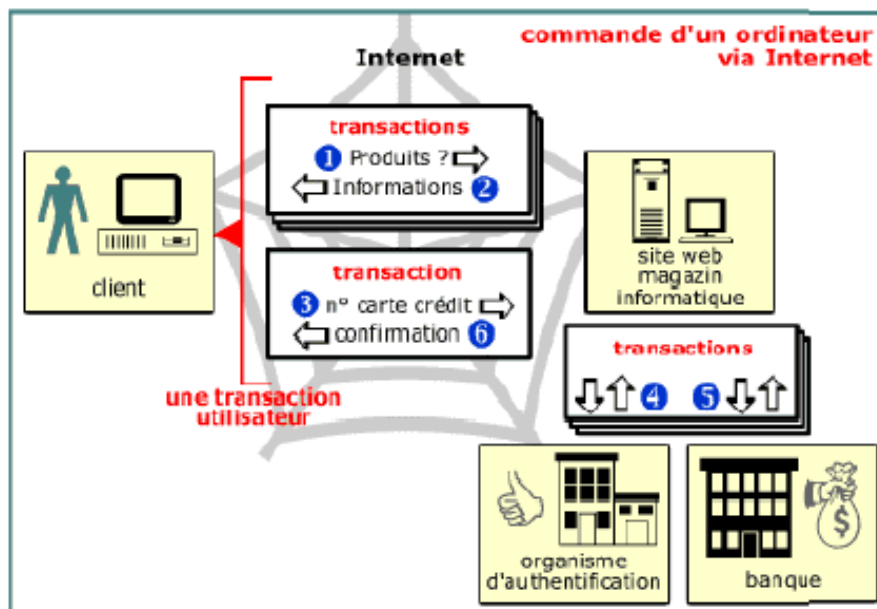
commande d'un ordinateur via Internet

Internet

transactions
1 Produits ?
Informations 2

client

transaction
3 n° carte crédit
confirmation 6

site web magazin informatique

transactions
4 5

une transaction utilisateur

organisme d'authentification

banque

$